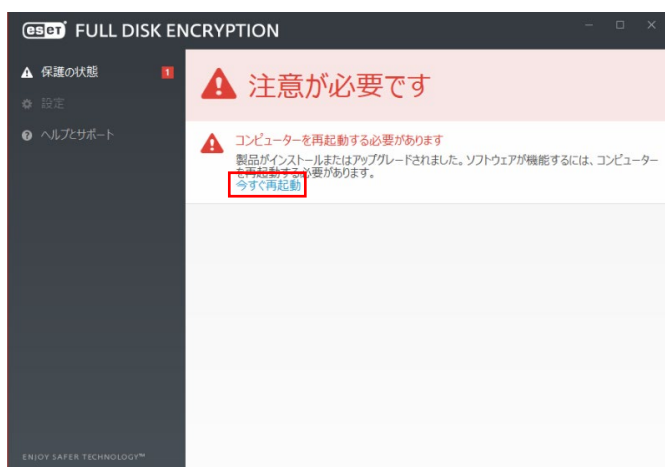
eset FULL DISK ENCRYPTION

保護の状態 1

設定

ヘルプとサポート

ENJOY SAFER TECHNOLOGY™

注意が必要です

コンピューターを再起動する必要があります

製品がインストールまたはアップグレードされました。ソフトウェアが機能するには、コンピューターを再起動する必要があります。

今すぐ再起動